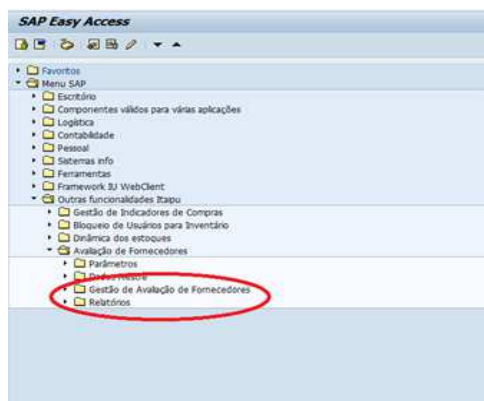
SAP Easy Access

Favoritos
Menu SAP
Escritório
Componentes válidos para várias aplicações
Logística
Contabilidade
Pessoal
Sistemas info
Ferramentas
Framework IU WebClient
Outras funcionalidades Itaipu
Gestão de Indicadores de Compras
Bloqueio de Usuários para Inventário
Dinâmica dos estoques
Avaliação de Fornecedores
Parâmetros
Dados mestre
Gestão de Avaliação de Fornecedores
Relatórios